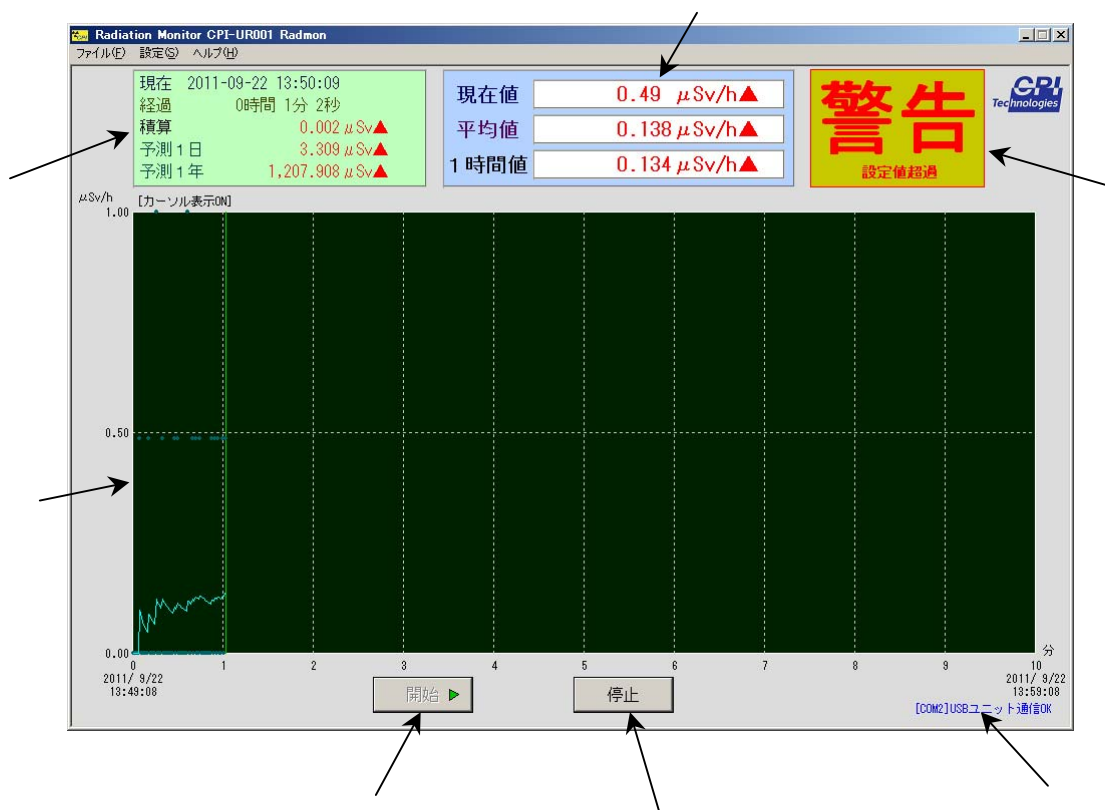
Radiation Monitor CPI-UR001 Radmon

ファイル(F) 設定(S) ヘルプ(H)

現在 2011-09-22 13:50:09
経過 0時間 1分 2秒
積算 0.002 $\mu$Sv▲
予測１日 3.309 $\mu$Sv▲
予測１年 1,207.908 $\mu$Sv▲

現在値 0.49 $\mu$Sv/h▲
平均値 0.138 $\mu$Sv/h▲
１時間値 0.134 $\mu$Sv/h▲

警告
設定値超過

CPI Technologies

$\mu$Sv/h
[カーソル表示ON]
1.00
0.50
0.00
0 1 2 3 4 5 6 7 8 9 10
分
2011/ 9/22
13:49:08
2011/ 9/22
13:59:08

開始 ▶
停止

[COM2]USBユニット通信OK